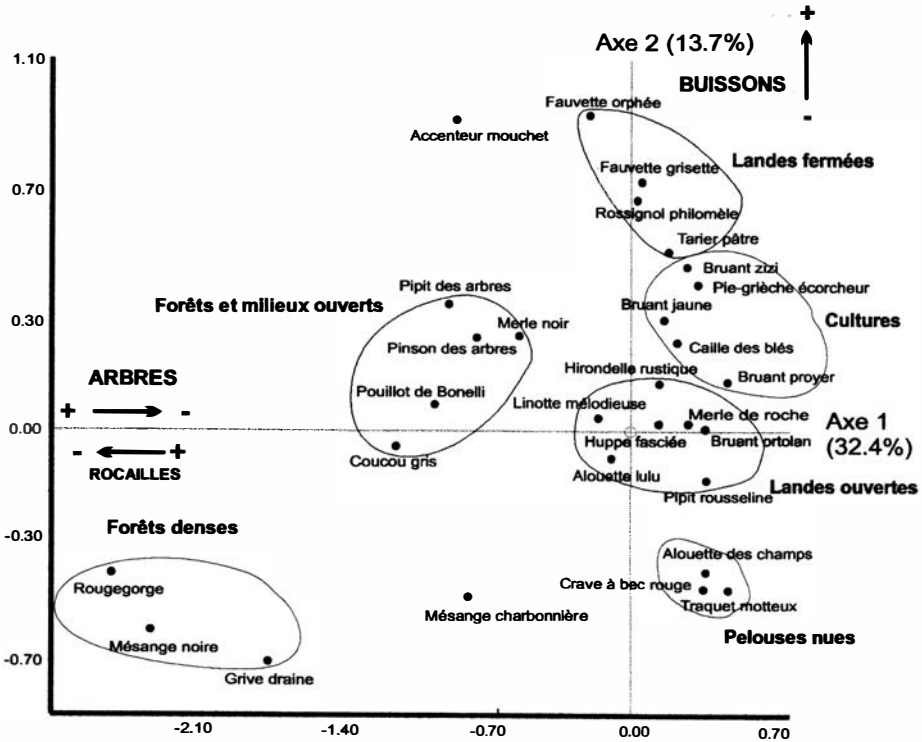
+
Axe 2 (13.7%)
BUISSONS
-
1.10
0.70
0.30
0.00
-0.30
-0.70
Fauvette orphée
Accenteur mouchet
Fauvette grisette
Landes fermées
Rossignol philomèle
Tarier pâtre
Bruant zizi
Pie-grièche écorcheur
Pipit des arbres
Forêts et milieux ouverts
Merle noir
Bruant jaune
Cultures
Pinson des arbres
Caille des blés
ARBRES
Hirondelle rustique
Bruant proyer
Pouillot de Bonelli
+ - 
Linotte mélodieuse
Merle de roche
Axe 1 (32.4%)
- +
ROCAILLES
Coucou gris
Huppe fasciée
Bruant ortolan
Alouette lulu
Landes ouvertes
Pipit rousseline
Forêts denses
Alouette des champs
Rougegorge
Crave à bec rouge
Traquet motteux
Mésange charbonnière
Mésange noire
Pelouses nues
Grive draine
-2.10
-1.40
-0.70
0.00
0.70